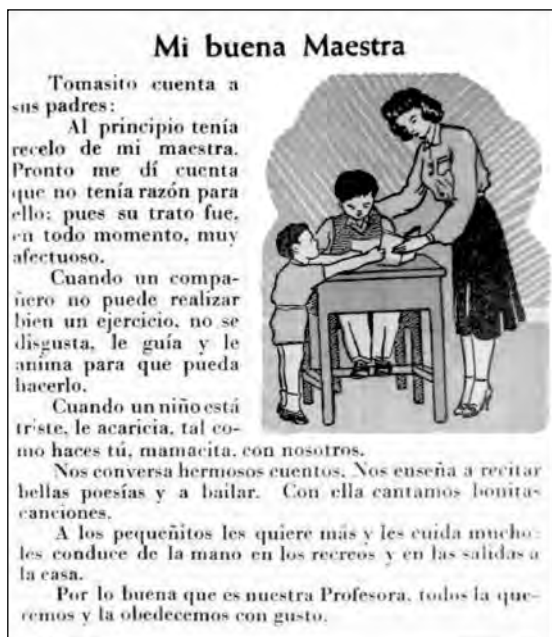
Mi buena Maestra

Tomasito cuenta a sus padres:

Al principio tenía recelo de mi maestra. Pronto me dí cuenta que no tenía razón para ello: pues su trato fue, en todo momento, muy afectuoso.

Cuando un compañero no puede realizar bien un ejercicio, no se disgusta, le guía y le anima para que pueda hacerlo.

Cuando un niño está triste, le acaricia, tal como haces tú, mamacita, con nosotros.

Nos conversa hermosos cuentos. Nos enseña a recitar bellas poesías y a bailar. Con ella cantamos bonitas canciones.

A los pequeñitos les quiere más y les cuida mucho: les conduce de la mano en los recreos y en las salidas a la casa.

Por lo buena que es nuestra Profesora, todos la queremos y la obedecemos con gusto.